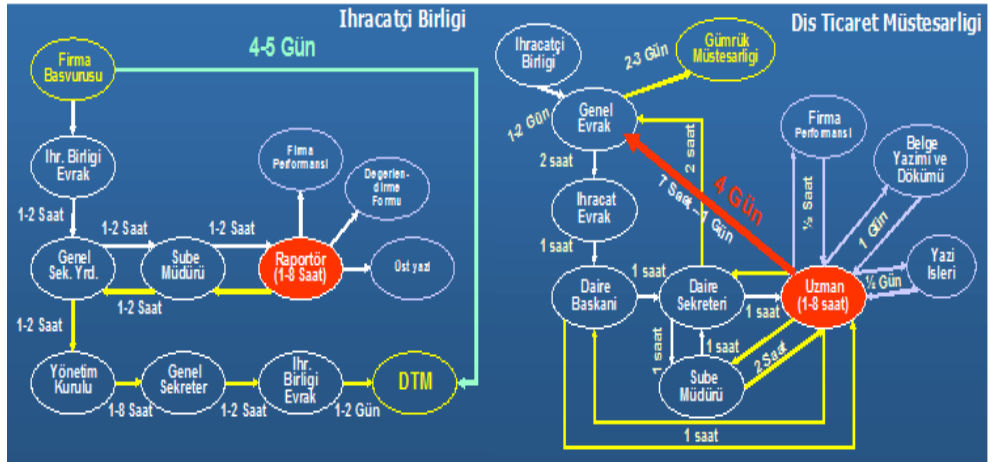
Ihracatçi Birligi

4-5 Gün

Firma Basvurusu

Ihr. Birligi Evrak

1-2 Saat

Genel Sek. Yrd.

1-2 Saat

Sube Müdürü

1-2 Saat

Raportör (1-8 Saat)

1-2 Saat

Firma Performansi

Degerlendirme Formu

Ust yazi

1-2 Saat

Yönetim Kurulu

1-8 Saat

Genel Sekreter

1-2 Saat

Ihr. Birligi Evrak

1-2 Gün

DTM

Dis Ticaret Müstesarligi

Ihracatçi Birligi

2-3 Gün

Gümrük Müstesarligi

1-2 Gün

Genel Evrak

2 saat

2 saat

Ihracat Evrak

1 saat

7 Saat - 1 Gün

4 Gün

Firma Performansi

½ saat

Belge Yazimi ve Dökümü

1 Gün

Yazi Isleri

½ Gün

Daire Baskani

1 saat

Daire Sekreteri

1 saat

Uzman (1-8 saat)

1 saat

1 saat

1 saat

Sube Müdürü

2 Saat

1 saat